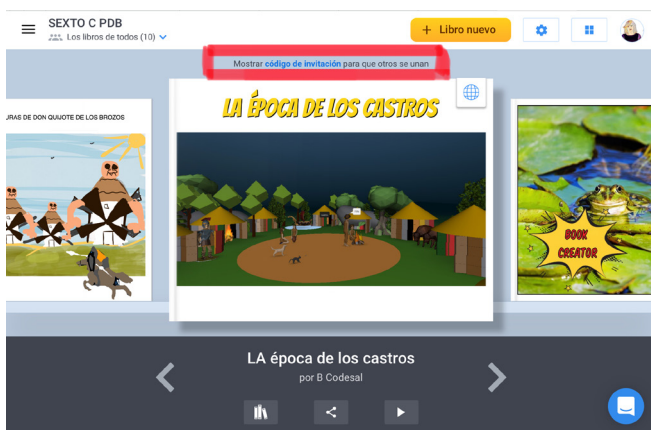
SEXTO C PDB
Los libros de todos (10)

+ Libro nuevo

Mostrar código de invitación para que otros se unan

URAS DE DON QUIJOTE DE LOS BROZOS

LA ÉPOCA DE LOS CASTROS

BOOK CREATOR

LA época de los castros
por B Codesal